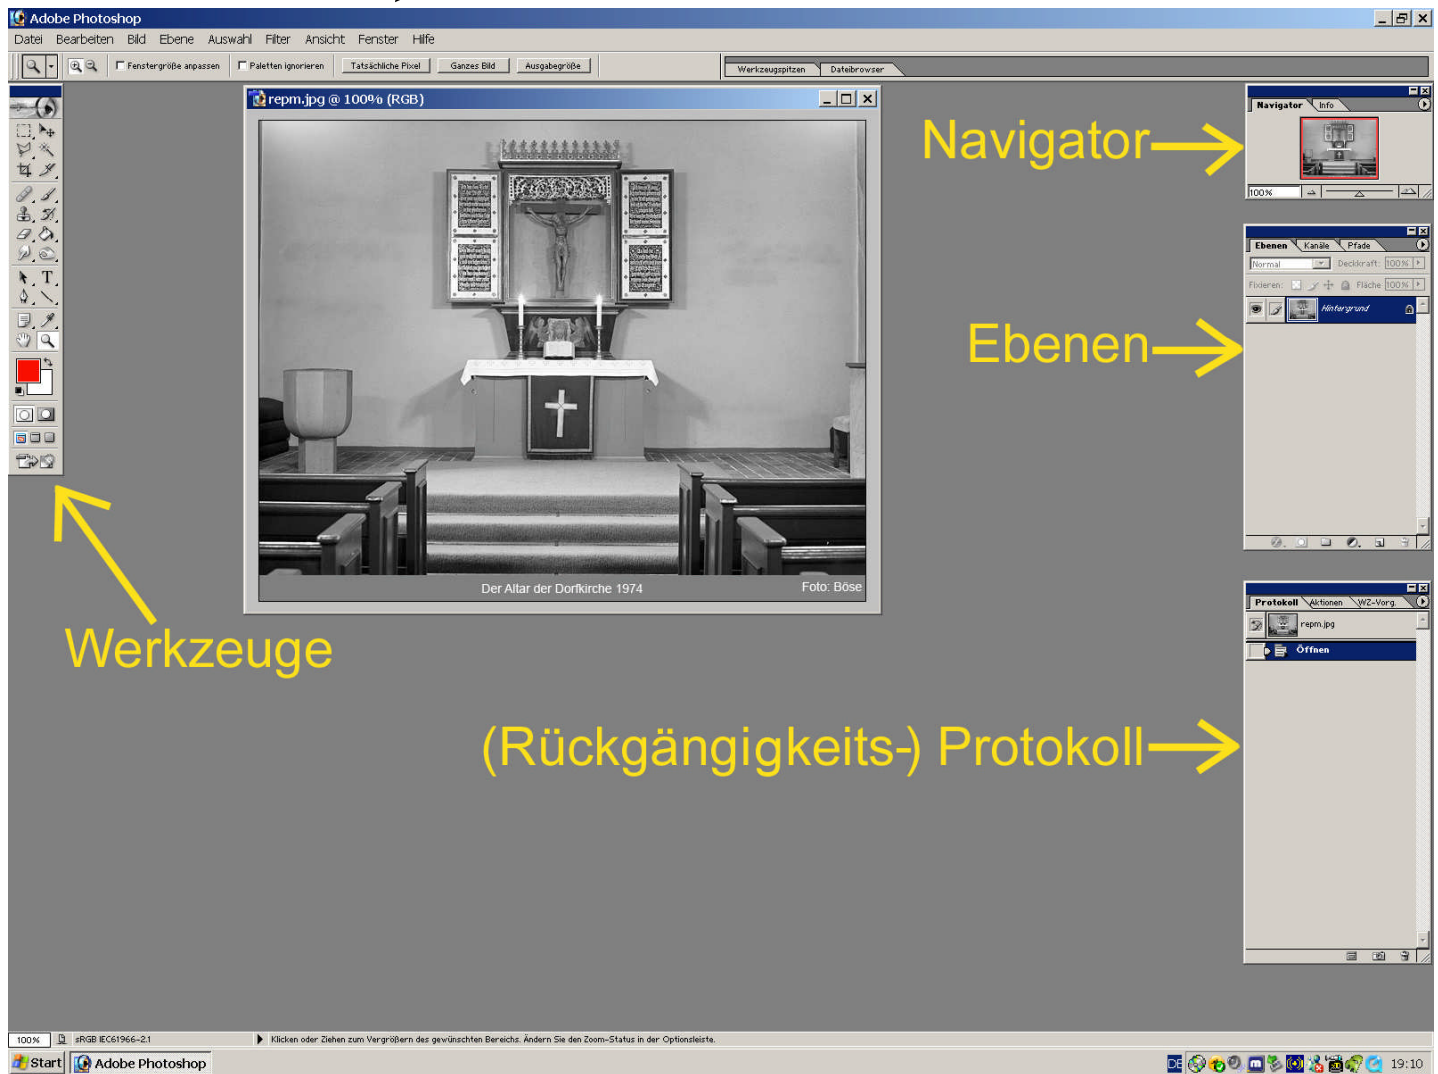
Adobe Photoshop

Datei Bearbeiten Bild Ebene Auswahl Filter Ansicht Fenster Hilfe

Fenstergröße anpassen Paletten ignorieren Tatsächliche Pixel Ganzes Bild Ausgabegröße

Werkzeugspitzen Dateibrowser

repm.jpg @ 100% (RGB)

Der Altar der Dorfkirche 1974

Foto: Böse

Navigator

Navigator Info

100%

Ebenen

Ebenen Kanäle Pfade

Normal Deckkraft: 100%

Fixieren: Fläche: 100%

Hintergrund

Werkzeuge

(Rückgängigkeits-) Protokoll

Protokoll Aktionen WZ-Vorg.

repm.jpg

Öffnen

100%

sRGB IEC61966-2.1

Klicken oder Ziehen zum Vergrößern des gewünschten Bereichs. Ändern Sie den Zoom-Status in der Optionsleiste.

Start

Adobe Photoshop

DE

19:10